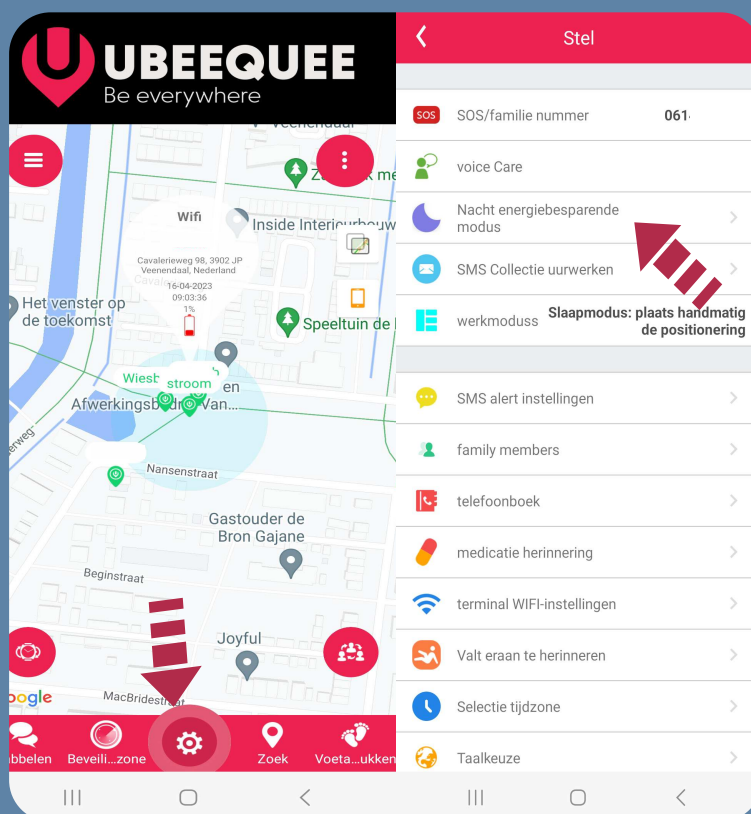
UBEEQUEE
Be everywhere

Veenendaal
Zwembad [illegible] me
Wifi
Inside Interieurbouw
Cavalerieweg 98, 3902 JP Veenendaal, Nederland
16-04-2023
09:03:36
1%
Het venster op de toekomst
Speeltuin de
Wiesl stroom en
Afwerkingsbedrijf Van...
ieweg
Nansenstraat
Gastouder de Bron Gajane
Beginstraat
Joyful
oogle
MacBridestraat
bbelen Beveili...zone Zoek Voeta...ukken

Stel
SOS/familie nummer 061
voice Care
Nacht energiebesparende modus
SMS Collectie uurwerken
werkmoduss
Slaapmodus: plaats handmatig de positionering
SMS alert instellingen
family members
telefoonboek
medicatie herinnering
terminal WIFI-instellingen
Valt eraan te herinneren
Selectie tijdzone
Taalkeuze